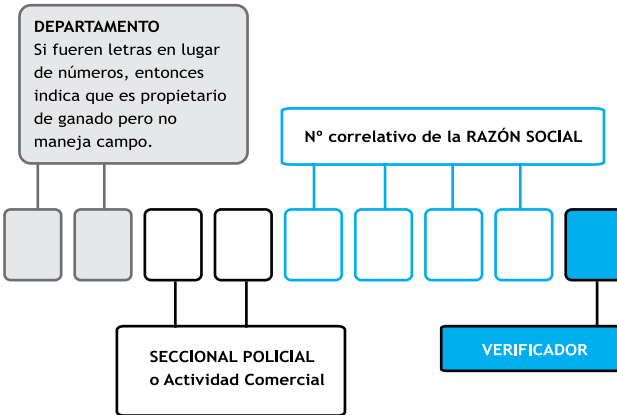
DEPARTAMENTO
Si fueren letras en lugar de números, entonces indica que es propietario de ganado pero no maneja campo.

Nº correlativo de la RAZÓN SOCIAL

SECCIONAL POLICIAL
o Actividad Comercial

VERIFICADOR